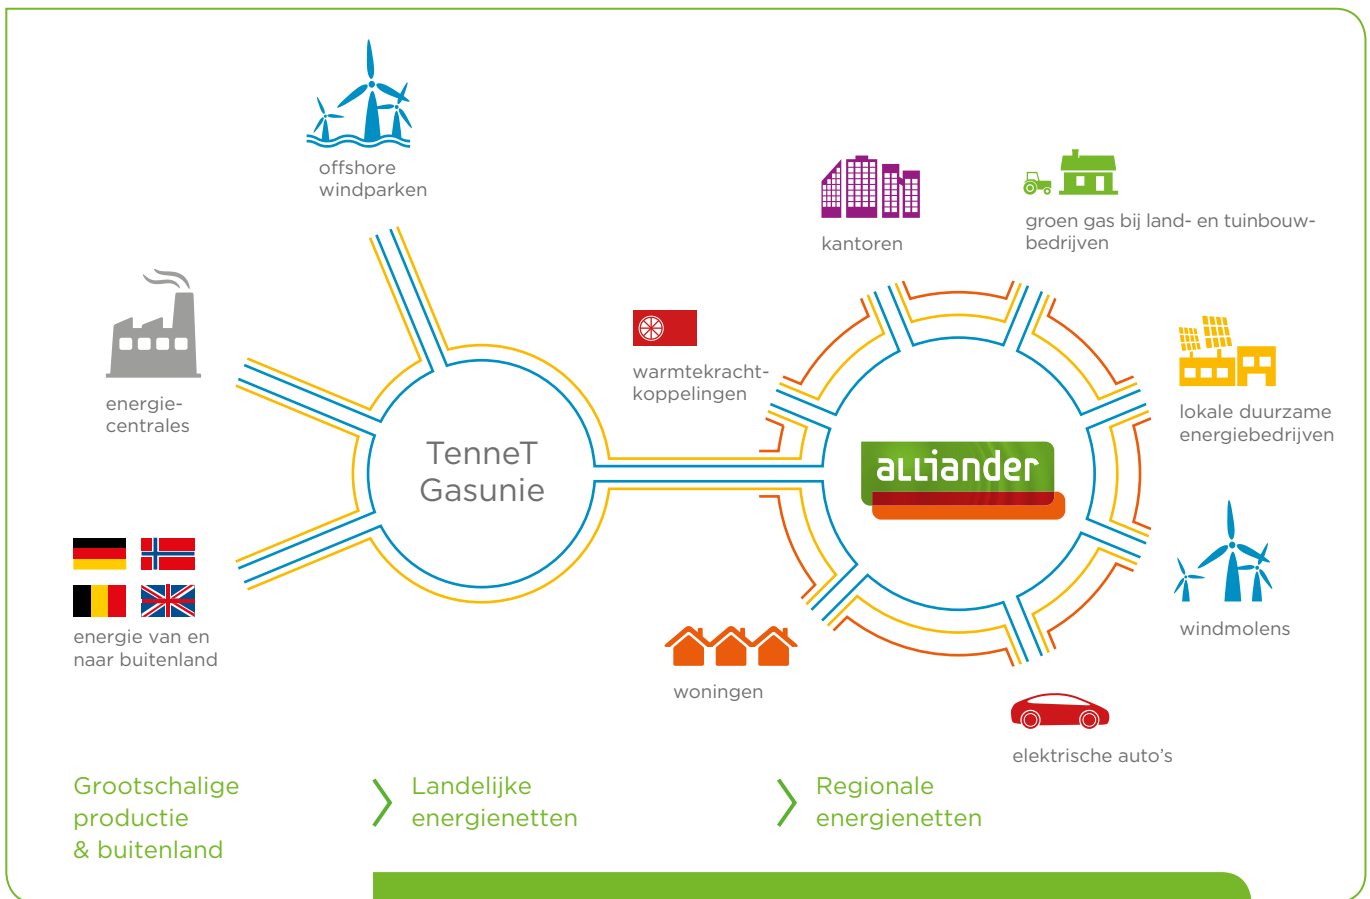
offshore windparken

energie-centrales

TenneT Gasunie

energie van en naar buitenland

warmtekracht-koppelingen

kantoren

groen gas bij land- en tuinbouw-bedrijven

alliander

lokale duurzame energiebedrijven

windmolens

woningen

elektrische auto's

Grootschalige productie & buitenland

Landelijke energienetten

Regionale energienetten